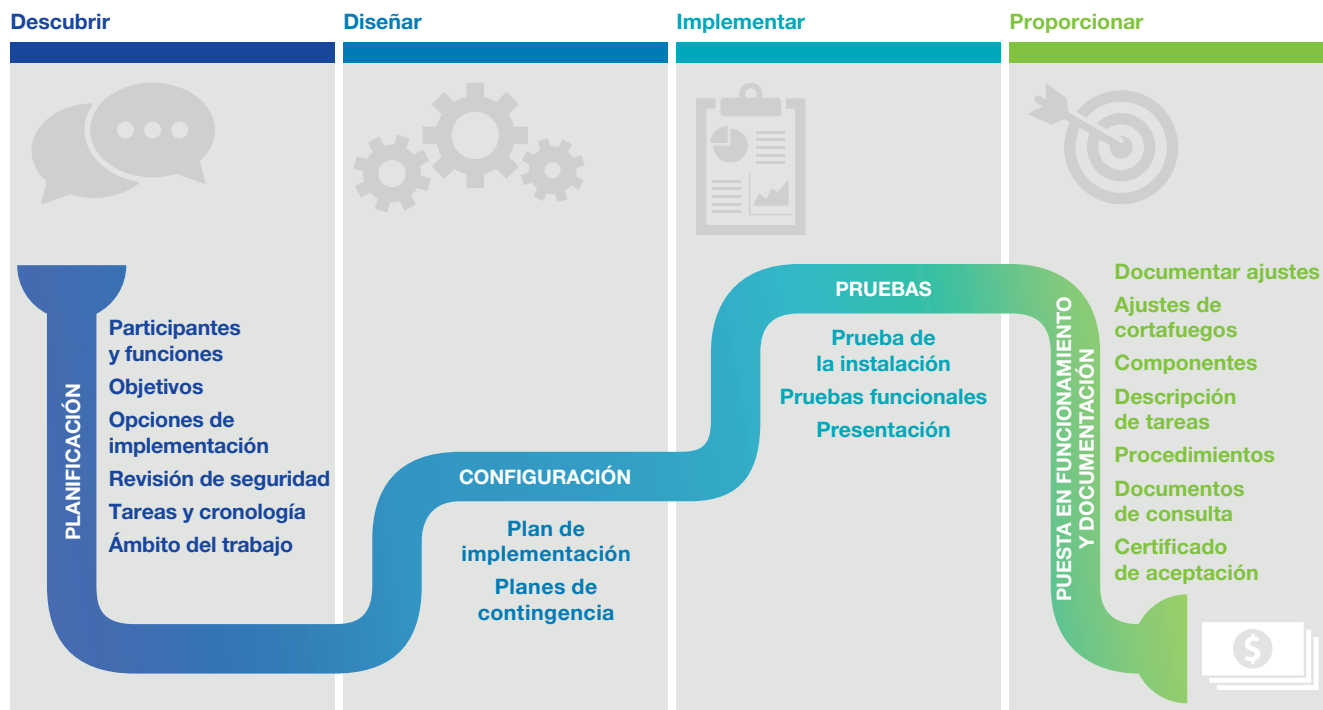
Descubrir

Diseñar

Implementar

Proporcionar

PLANIFICACIÓN

Participantes y funciones

Objetivos

Opciones de implementación

Revisión de seguridad

Tareas y cronología

Ámbito del trabajo

CONFIGURACIÓN

Plan de implementación

Planes de contingencia

PRUEBAS

Prueba de la instalación

Pruebas funcionales

Presentación

PUESTA EN FUNCIONAMIENTO Y DOCUMENTACIÓN

Documentar ajustes

Ajustes de cortafuegos

Componentes

Descripción de tareas

Procedimientos

Documentos de consulta

Certificado de aceptación